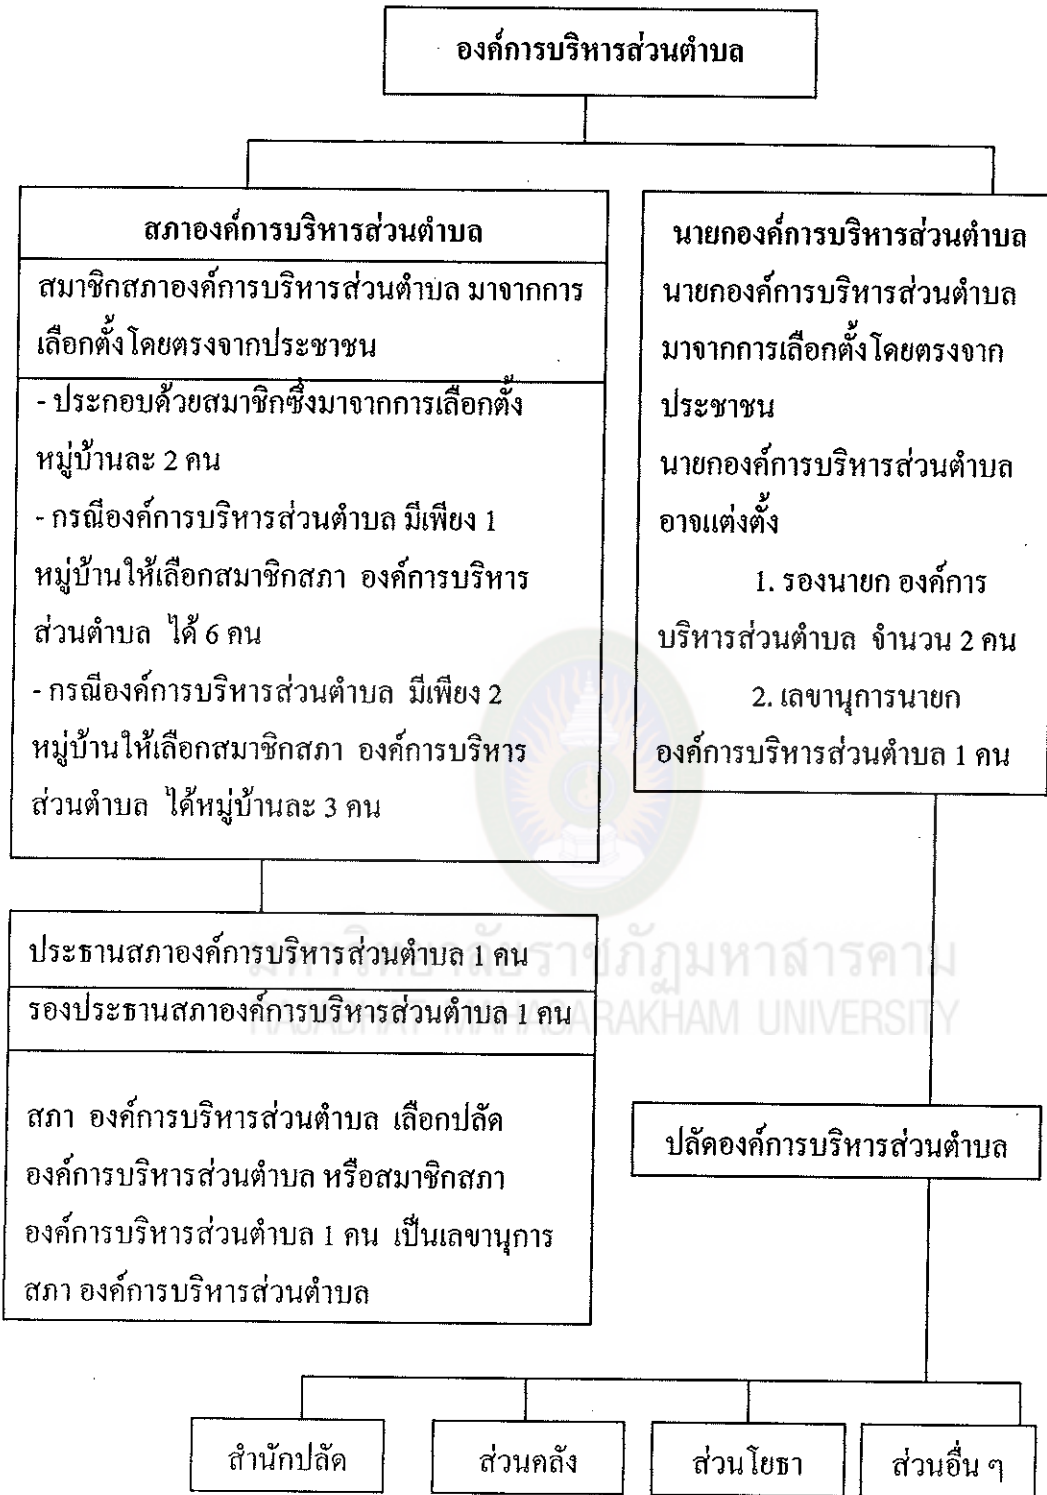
องค์การบริหารส่วนตำบล

สภาองค์การบริหารส่วนตำบล

สมาชิกสภาองค์การบริหารส่วนตำบล มาจากการเลือกตั้งโดยตรงจากประชาชน

- ประกอบด้วยสมาชิกซึ่งมาจากการเลือกตั้งหมู่บ้านละ 2 คน
- กรณีองค์การบริหารส่วนตำบล มีเพียง 1 หมู่บ้านให้เลือกสมาชิกสภา องค์การบริหารส่วนตำบล ได้ 6 คน
- กรณีองค์การบริหารส่วนตำบล มีเพียง 2 หมู่บ้านให้เลือกสมาชิกสภา องค์การบริหารส่วนตำบล ได้หมู่บ้านละ 3 คน

นายกองค์การบริหารส่วนตำบล

นายกองค์การบริหารส่วนตำบล มาจากการเลือกตั้งโดยตรงจากประชาชน
นายกองค์การบริหารส่วนตำบล อาจแต่งตั้ง
1. รองนายก องค์การบริหารส่วนตำบล จำนวน 2 คน
2. เลขานุการนายก องค์การบริหารส่วนตำบล 1 คน

ประธานสภาองค์การบริหารส่วนตำบล 1 คน

รองประธานสภาองค์การบริหารส่วนตำบล 1 คน

สภา องค์การบริหารส่วนตำบล เลือกปลัดองค์การบริหารส่วนตำบล หรือสมาชิกสภา องค์การบริหารส่วนตำบล 1 คน เป็นเลขานุการสภา องค์การบริหารส่วนตำบล

มหาวิทยาลัยราชภัฏมหาสารคาม
RAJABHAT MAHASARAKHAM UNIVERSITY

ปลัดองค์การบริหารส่วนตำบล

สำนักปลัด

ส่วนคลัง

ส่วนโยธา

ส่วนอื่น ๆ